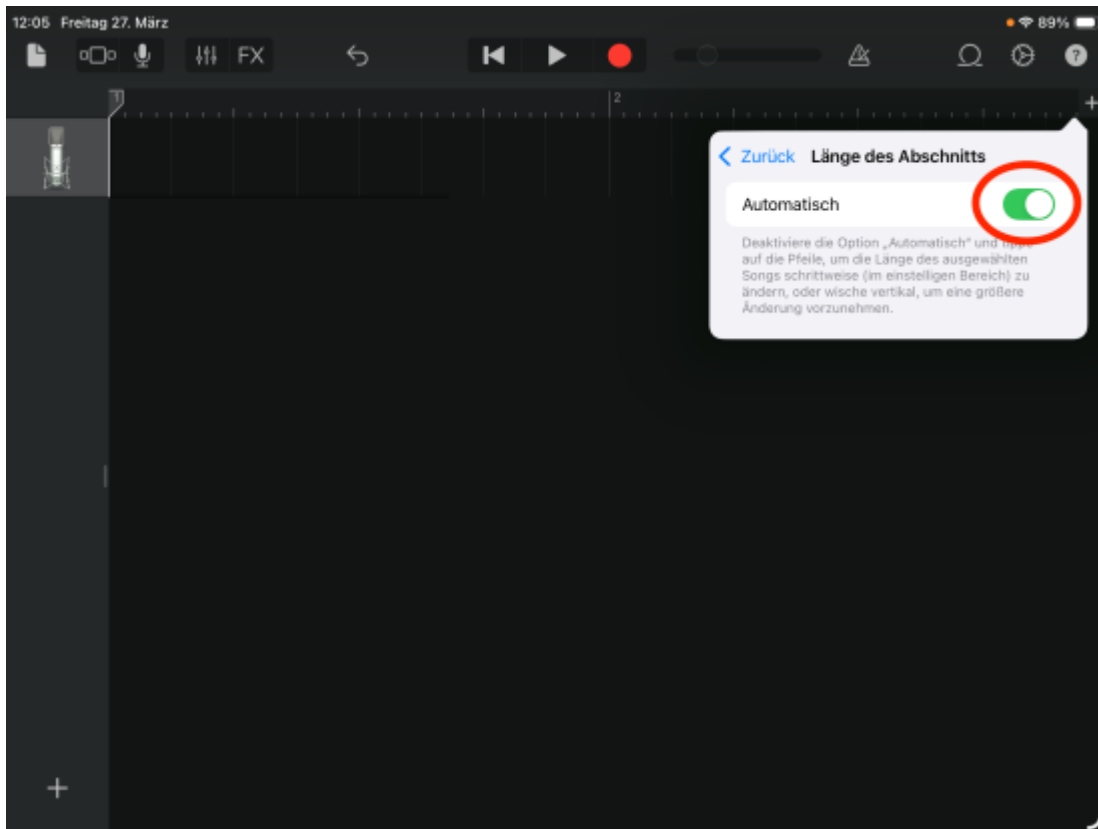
12:05 Freitag 27. März

89%

FX

1

2

+

Zurück Länge des Abschnitts

Automatisch

Deaktiviere die Option „Automatisch" und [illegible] auf die Pfeile, um die Länge des ausgewählten Songs schrittweise (im einstelligen Bereich) zu ändern, oder wische vertikal, um eine größere Änderung vorzunehmen.

+